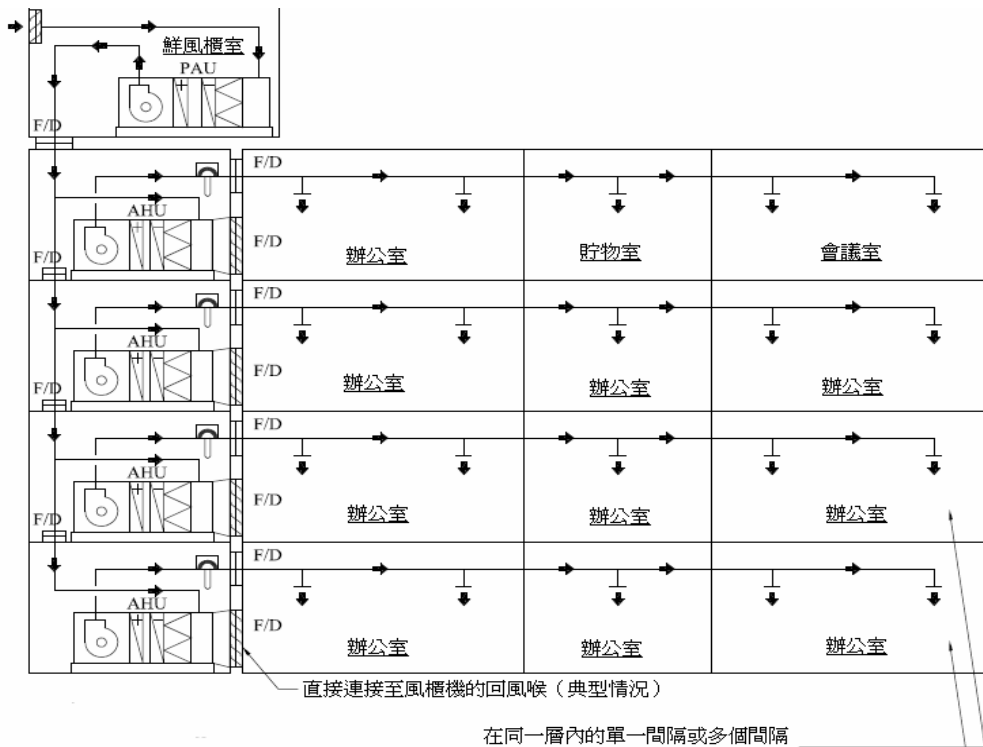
鮮風櫃室
PAU
F/D
F/D
AHU
F/D
辦公室
貯物室
會議室
F/D
AHU
F/D
F/D
辦公室
辦公室
辦公室
F/D
AHU
F/D
F/D
辦公室
辦公室
辦公室
F/D
AHU
F/D
辦公室
辦公室
辦公室
直接連接至風櫃機的回風喉（典型情況）
在同一層內的單一間隔或多個間隔